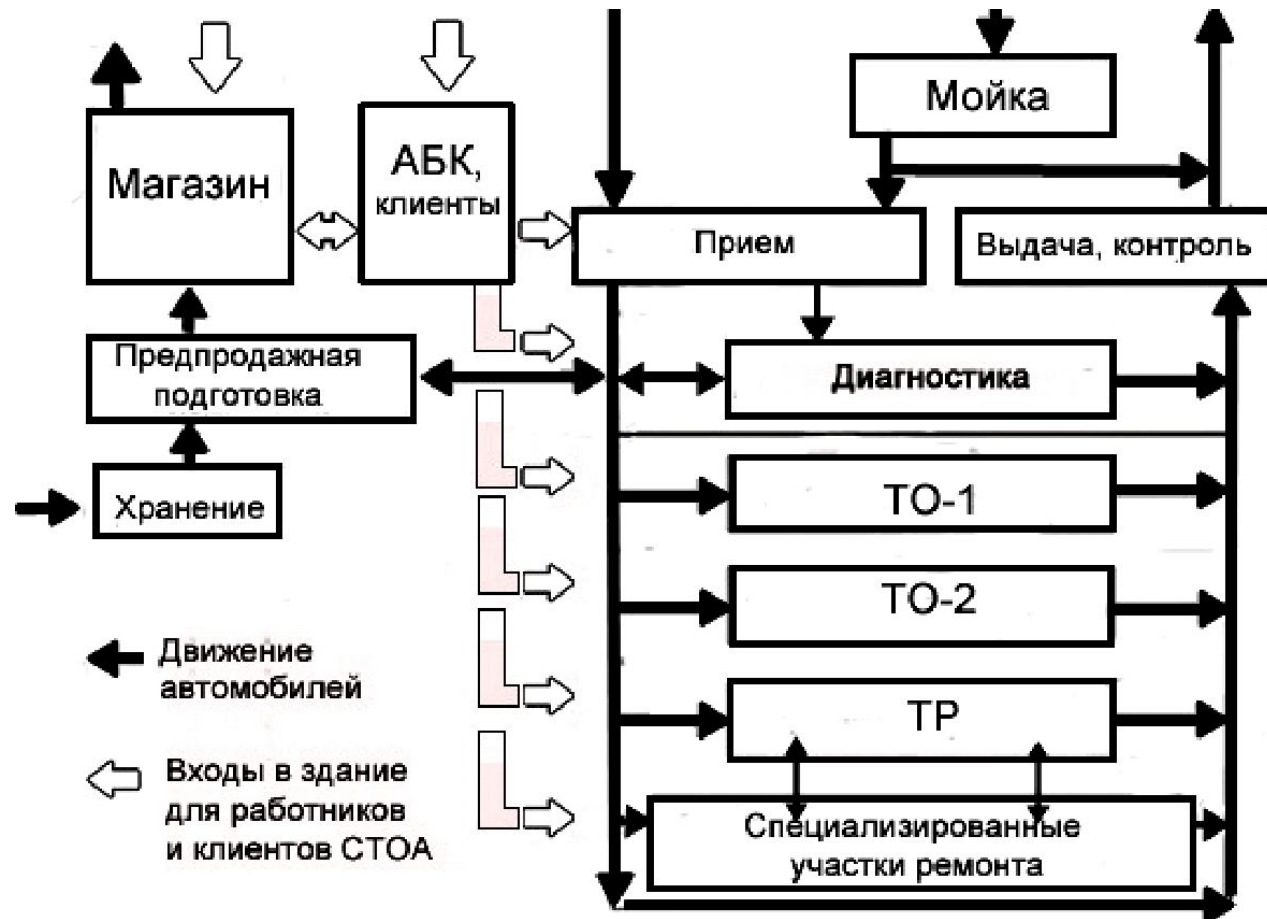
Мойка

Магазин

АБК, клиенты

Прием

Выдача, контроль

Предпродажная подготовка

Диагностика

Хранение

ТО-1

ТО-2

Движение автомобилей

ТР

Входы в здание для работников и клиентов СТОА

Специализированные участки ремонта